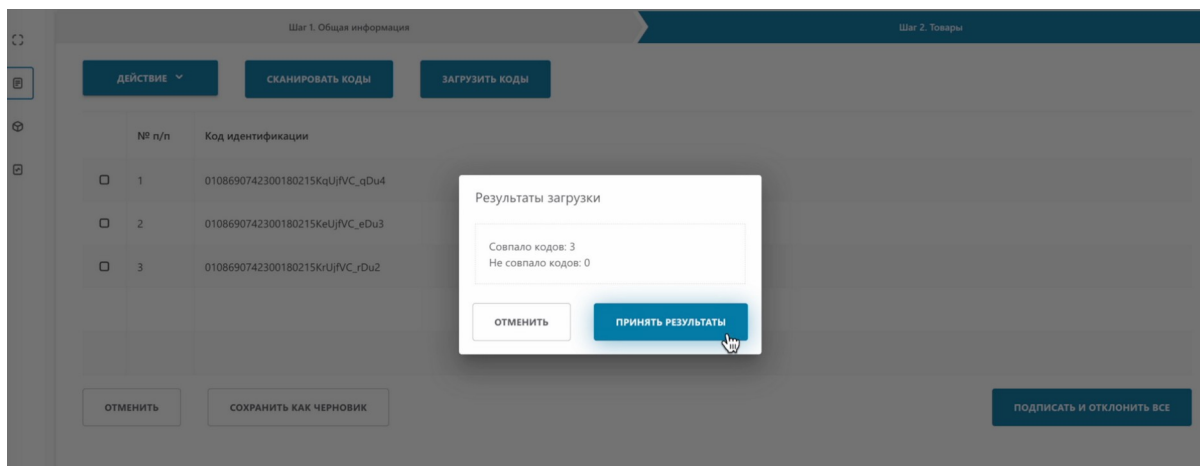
Шаг 1. Общая информация

Шаг 2. Товары

ДЕЙСТВИЕ

СКАНИРОВАТЬ КОДЫ

ЗАГРУЗИТЬ КОДЫ

| | № п/п | Код идентификации |
|---|---|---|
| | 1 | 0108690742300180215KqUjfVC_qDu4 |
| | 2 | 0108690742300180215KeUjfVC_eDu3 |
| | 3 | 0108690742300180215KrUjfVC_rDu2 |

Результаты загрузки

Совпало кодов: 3
Не совпало кодов: 0

ОТМЕНИТЬ

ПРИНЯТЬ РЕЗУЛЬТАТЫ

ОТМЕНИТЬ

СОХРАНИТЬ КАК ЧЕРНОВИК

ПОДПИСАТЬ И ОТКЛОНИТЬ ВСЕ